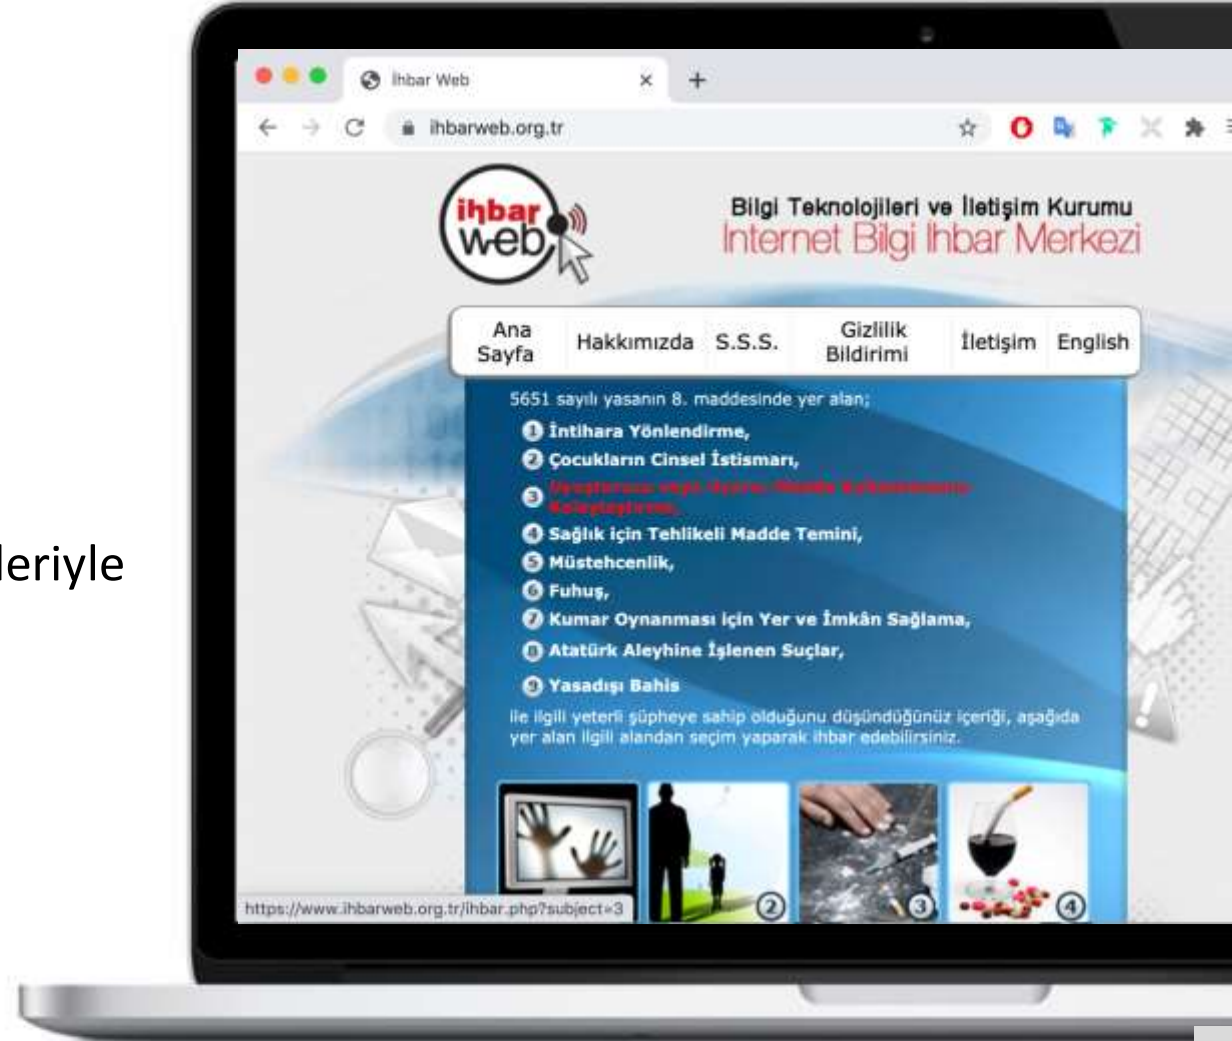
leriyle

İhbar Web

ihbarweb.org.tr

ihbar web

Bilgi Teknolojileri ve İletişim Kurumu
Internet Bilgi İhbar Merkezi

Ana Sayfa | Hakkımızda | S.S.S. | Gizlilik Bildirimi | İletişim | English

5651 sayılı yasanın 8. maddesinde yer alan;

1 İntihara Yönlendirme,
2 Çocukların Cinsel İstismarı,
3 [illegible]
4 Sağlık için Tehlikeli Madde Temini,
5 Müstehcenlik,
6 Fuhuş,
7 Kumar Oynanması için Yer ve İmkân Sağlama,
8 Atatürk Aleyhine İşlenen Suçlar,
9 Yasadışı Bahis

ile ilgili yeterli şüpheye sahip olduğunu düşündüğünüz içeriği, aşağıda yer alan ilgili alandan seçim yaparak ihbar edebilirsiniz.

2 3 4

https://www.ihbarweb.org.tr/ihbar.php?subject=3